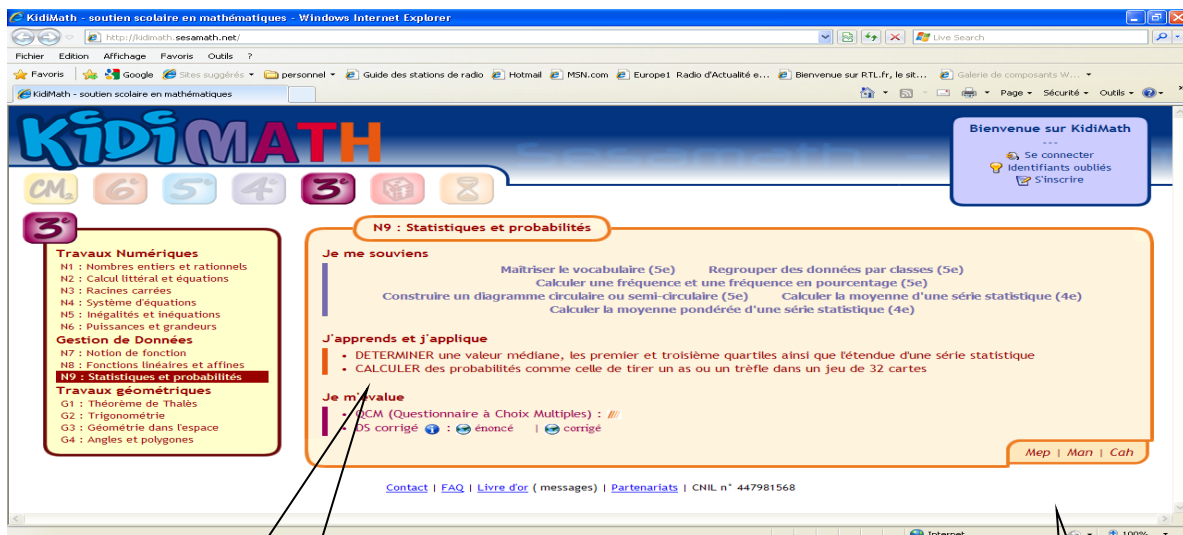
KidiMath - soutien scolaire en mathématiques - Windows Internet Explorer

http://kidimath.sesamath.net/

Live Search

Fichier Edition Affichage Favoris Outils ?

Favoris Google Sites suggérés personnel Guide des stations de radio Hotmail MSN.com Europe1 Radio d'Actualité e... Bienvenue sur RTL.fr, le sit... Galerie de composants W...

KidiMath - soutien scolaire en mathématiques

Page Sécurité Outils

KIDIMATH

Sesamath

Bienvenue sur KidiMath
---
Se connecter
Identifiants oubliés
S'inscrire

CM2 6e 5e 4e 3e

3e

Travaux Numériques
N1 : Nombres entiers et rationnels
N2 : Calcul littéral et équations
N3 : Racines carrées
N4 : Système d'équations
N5 : Inégalités et inéquations
N6 : Puissances et grandeurs
Gestion de Données
N7 : Notion de fonction
N8 : Fonctions linéaires et affines
N9 : Statistiques et probabilités
Travaux géométriques
G1 : Théorème de Thalès
G2 : Trigonométrie
G3 : Géométrie dans l'espace
G4 : Angles et polygones

N9 : Statistiques et probabilités

Je me souviens

Maîtriser le vocabulaire (5e) Regrouper des données par classes (5e)
Calculer une fréquence et une fréquence en pourcentage (5e)
Construire un diagramme circulaire ou semi-circulaire (5e) Calculer la moyenne d'une série statistique (4e)
Calculer la moyenne pondérée d'une série statistique (4e)

J'apprends et j'applique

• DETERMINER une valeur médiane, les premier et troisième quartiles ainsi que l'étendue d'une série statistique
• CALCULER des probabilités comme celle de tirer un as ou un trèfle dans un jeu de 32 cartes

Je m'évalue

• QCM (Questionnaire à Choix Multiples) :
• DS corrigé : énoncé | corrigé

Mep | Man | Cah

Contact | FAQ | Livre d'or ( messages) | Partenariats | CNIL n° 447981568

Internet 100%